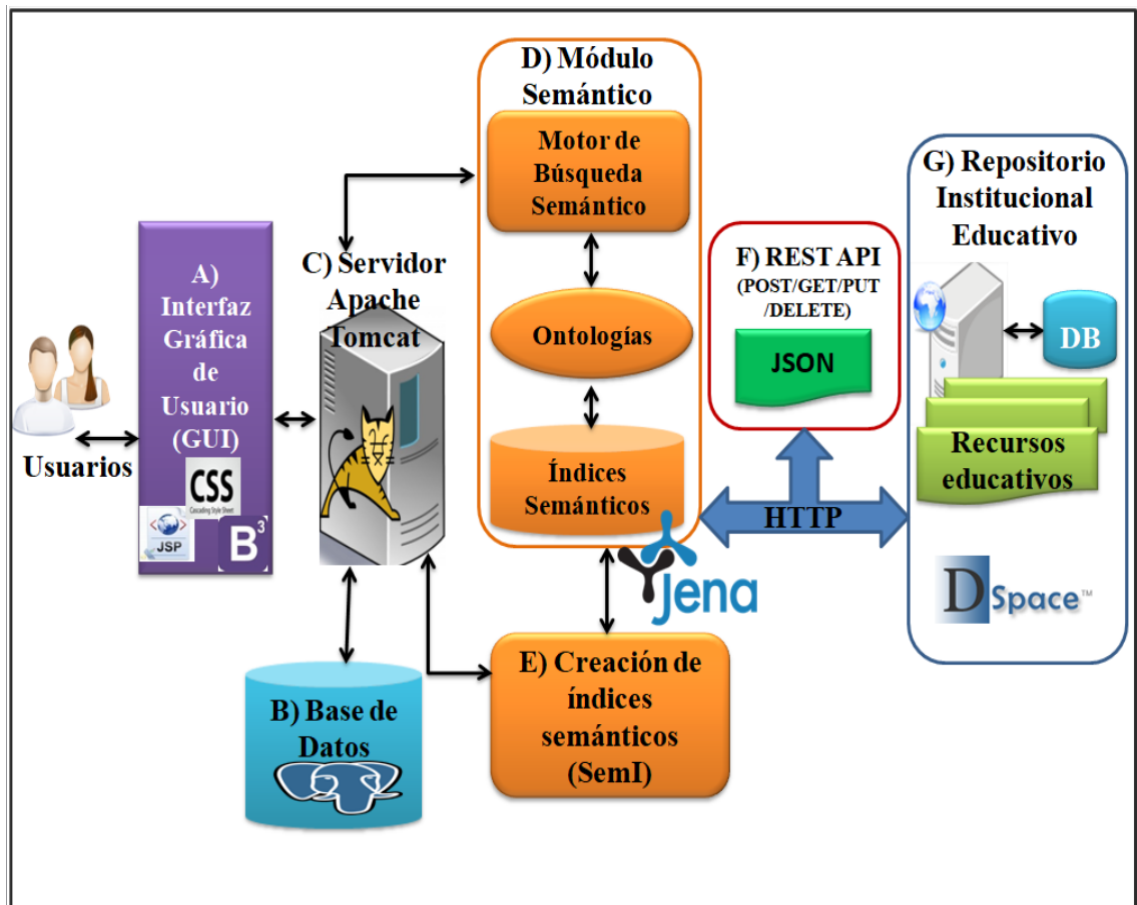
D) Módulo Semántico

Motor de Búsqueda Semántico

Ontologías

Índices Semánticos

G) Repositorio Institucional Educativo

DB

Recursos educativos

DSpace™

F) REST API (POST/GET/PUT /DELETE)

JSON

HTTP

A) Interfaz Gráfica de Usuario (GUI)

CSS
Cascading Style Sheet

JSP

B³

Usuarios

C) Servidor Apache Tomcat

Jena

B) Base de Datos

E) Creación de índices semánticos (SemI)